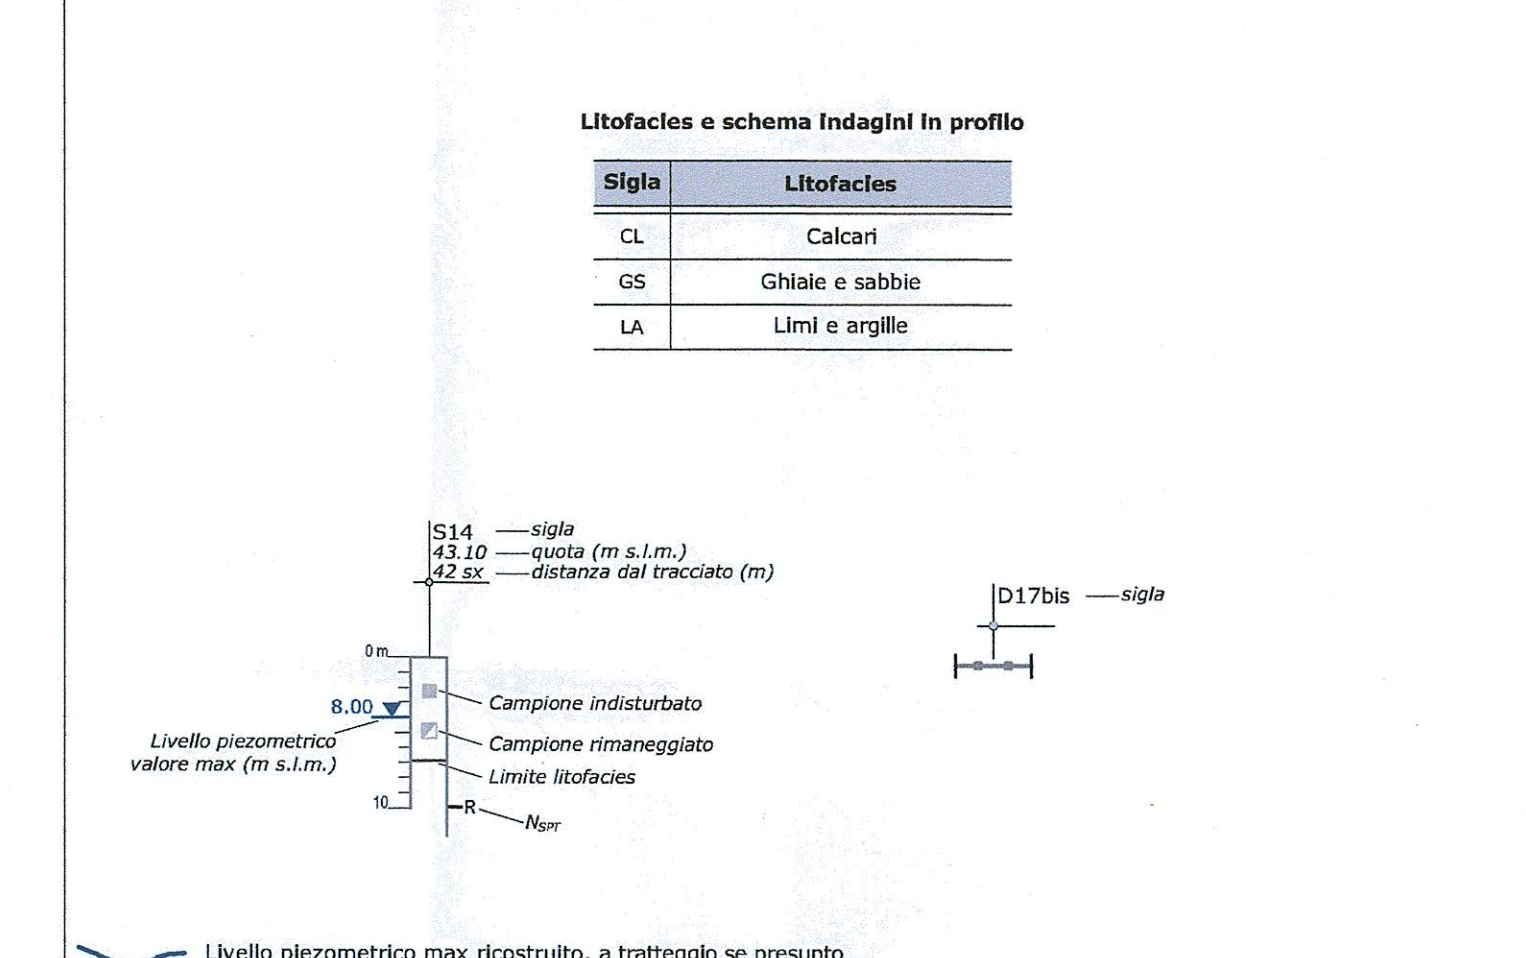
Litofacies e schema indagini in profilo

| Sigla | Litofacies |
|---|---|
| CL | Calcari |
| GS | Ghiaie e sabbie |
| LA | Limi e argille |

S14 —sigla
43.10 —quota (m s.l.m.)
42 sx —distanza dal tracciato (m)

0 m

8.00

Livello piezometrico valore max (m s.l.m.)

Campione indisturbato

Campione rimaneggiato

Limite litofacies

10

R

$N_{SPT}$

D17bis —sigla

Livello piezometrico max ricostruito, a tratteggio se presunto